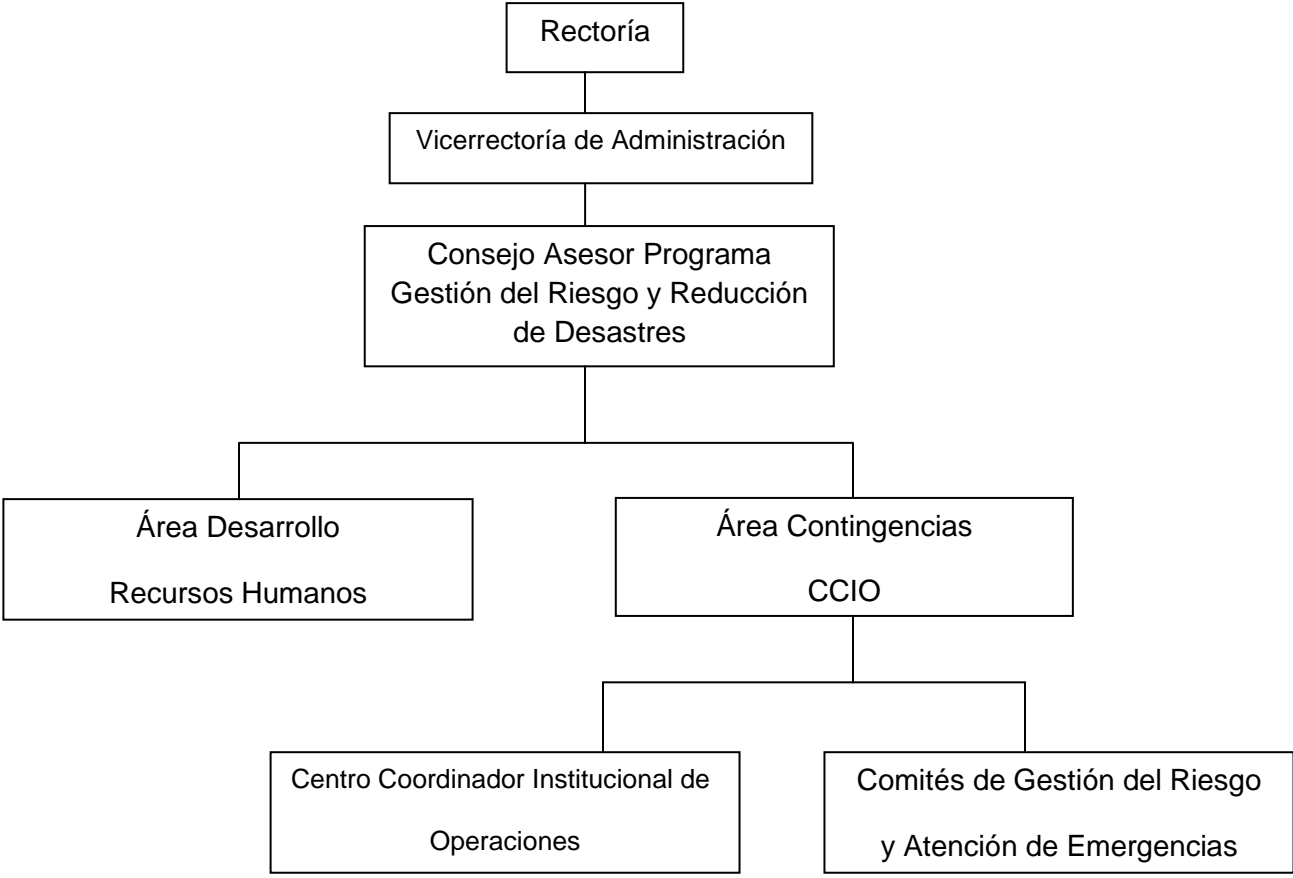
Rectoría

Vicerrectoría de Administración

Consejo Asesor Programa Gestión del Riesgo y Reducción de Desastres

Área Desarrollo

Recursos Humanos

Área Contingencias

CCIO

Centro Coordinador Institucional de

Operaciones

Comités de Gestión del Riesgo

y Atención de Emergencias